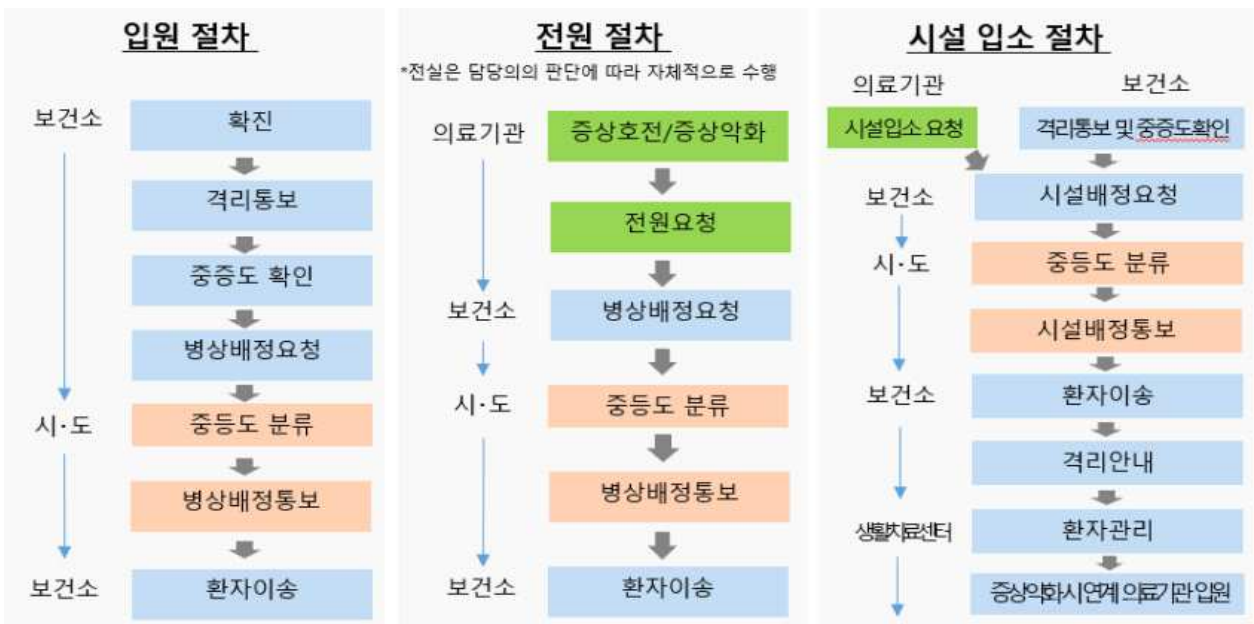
입원 절차

보건소
확진
격리통보
중증도 확인
병상배정요청
시·도
중등도 분류
병상배정통보
보건소
환자이송

전원 절차

*전실은 담당의의 판단에 따라 자체적으로 수행

의료기관
증상호전/증상악화
전원요청
보건소
병상배정요청
시·도
중등도 분류
병상배정통보
보건소
환자이송

시설 입소 절차

의료기관
보건소
시설입소 요청
격리통보 및 중증도확인
보건소
시설배정요청
시·도
중등도 분류
시설배정통보
보건소
환자이송
격리안내
생활치료센터
환자관리
증상악화시연계 의료기관 입원